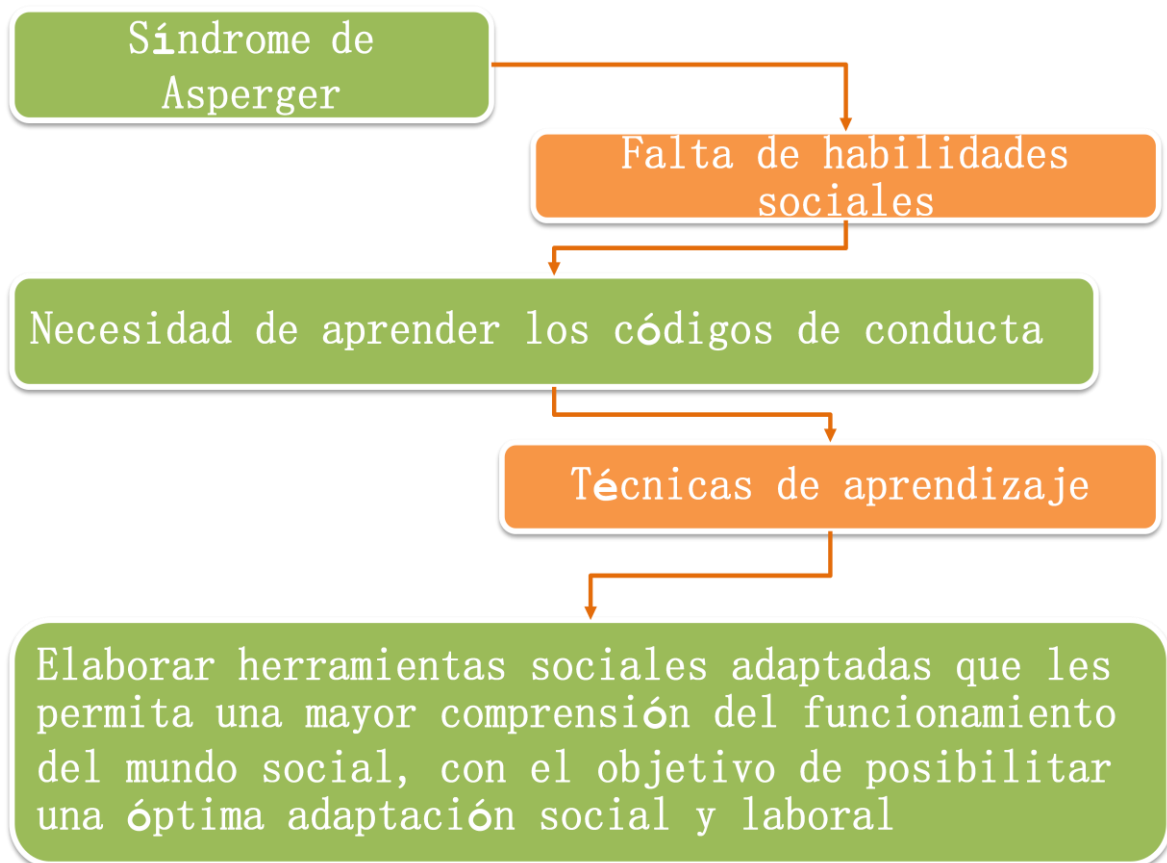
Síndrome de Asperger

Falta de habilidades sociales

Necesidad de aprender los códigos de conducta

Técnicas de aprendizaje

Elaborar herramientas sociales adaptadas que les permita una mayor comprensión del funcionamiento del mundo social, con el objetivo de posibilitar una óptima adaptación social y laboral